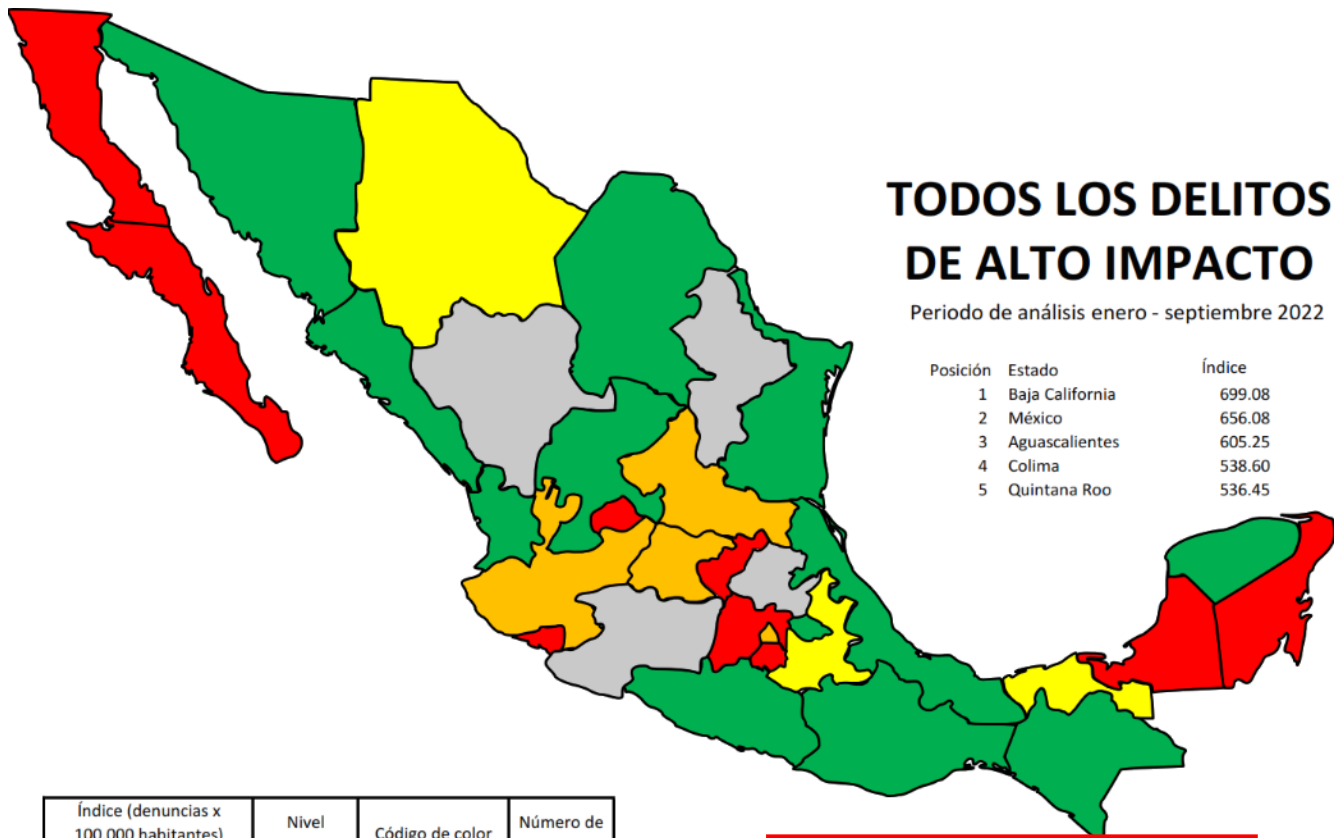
TODOS LOS DELITOS DE ALTO IMPACTO

Periodo de análisis enero - septiembre 2022

| Posición | Estado | Índice |
|---|---|---|
| 1 | Baja California | 699.08 |
| 2 | México | 656.08 |
| 3 | Aguascalientes | 605.25 |
| 4 | Colima | 538.60 |
| 5 | Quintana Roo | 536.45 |

| Índice (denuncias x 100,000 habitantes) | Nivel | Código de color | Número de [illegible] |
|---|---|---|---|